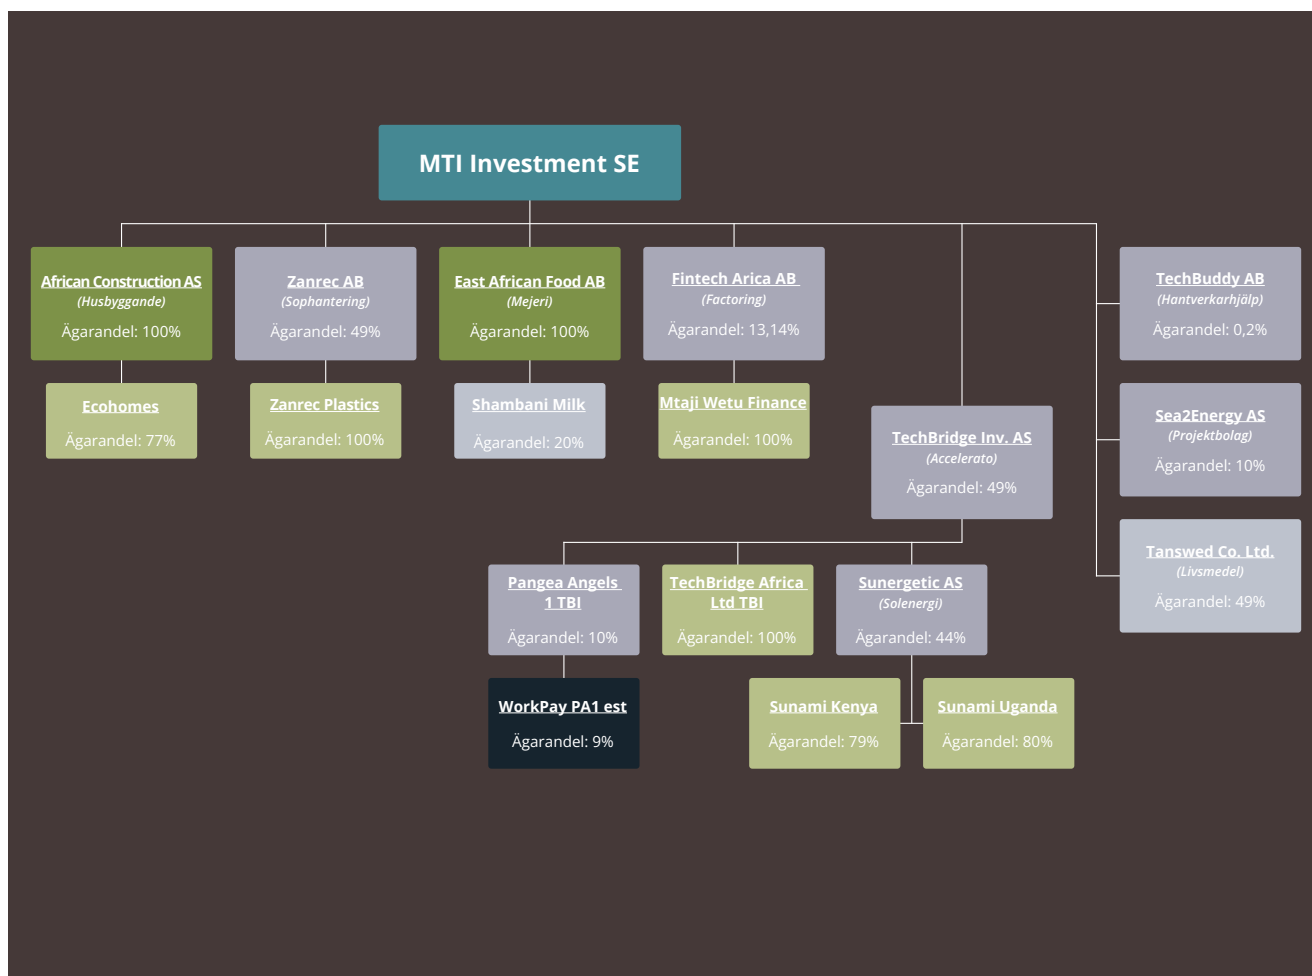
MTI Investment SE

African Construction AS
(Husbyggande)
Ägarandel: 100%

Ecohomes
Ägarandel: 77%

Zanrec AB
(Sophantering)
Ägarandel: 49%

Zanrec Plastics
Ägarandel: 100%

East African Food AB
(Mejeri)
Ägarandel: 100%

Shambani Milk
Ägarandel: 20%

Fintech Arica AB
(Factoring)
Ägarandel: 13,14%

Mtaji Wetu Finance
Ägarandel: 100%

TechBridge Inv. AS
(Accelerato)
Ägarandel: 49%

Pangea Angels 1 TBI
Ägarandel: 10%

WorkPay PA1 est
Ägarandel: 9%

TechBridge Africa Ltd TBI
Ägarandel: 100%

Sunergetic AS
(Solenergi)
Ägarandel: 44%

Sunami Kenya
Ägarandel: 79%

Sunami Uganda
Ägarandel: 80%

TechBuddy AB
(Hantverkarhjälp)
Ägarandel: 0,2%

Sea2Energy AS
(Projektbolag)
Ägarandel: 10%

Tanswed Co. Ltd.
(Livsmedel)
Ägarandel: 49%